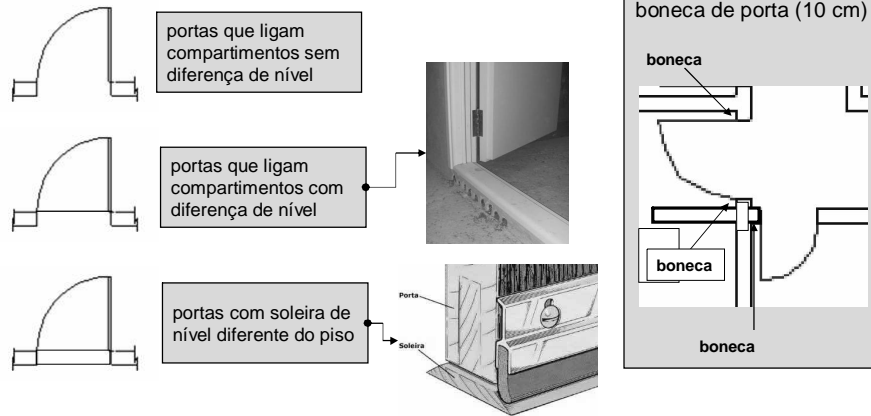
portas que ligam compartimentos sem diferença de nível

portas que ligam compartimentos com diferença de nível

portas com soleira de nível diferente do piso

Porta

Soleira

boneca de porta (10 cm)

boneca

boneca

boneca